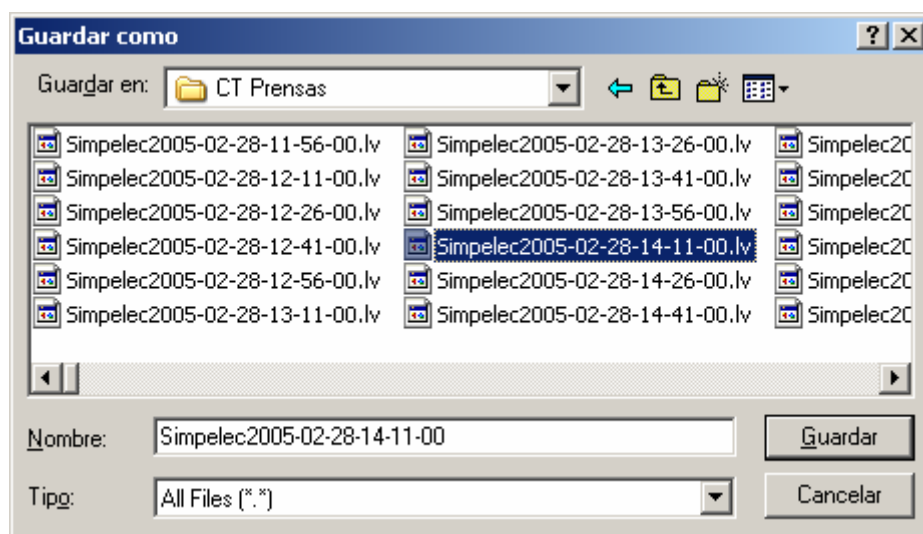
Guardar como

?

Guardar en: CT Prensas

Simpelec2005-02-28-11-56-00.lv
Simpelec2005-02-28-12-11-00.lv
Simpelec2005-02-28-12-26-00.lv
Simpelec2005-02-28-12-41-00.lv
Simpelec2005-02-28-12-56-00.lv
Simpelec2005-02-28-13-11-00.lv

Simpelec2005-02-28-13-26-00.lv
Simpelec2005-02-28-13-41-00.lv
Simpelec2005-02-28-13-56-00.lv
Simpelec2005-02-28-14-11-00.lv
Simpelec2005-02-28-14-26-00.lv
Simpelec2005-02-28-14-41-00.lv

Simpelec2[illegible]
Simpelec2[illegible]
Simpelec2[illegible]
Simpelec2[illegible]
Simpelec2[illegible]
Simpelec2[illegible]

Nombre: Simpelec2005-02-28-14-11-00

Guardar

Tipo: All Files (*.*)

Cancelar